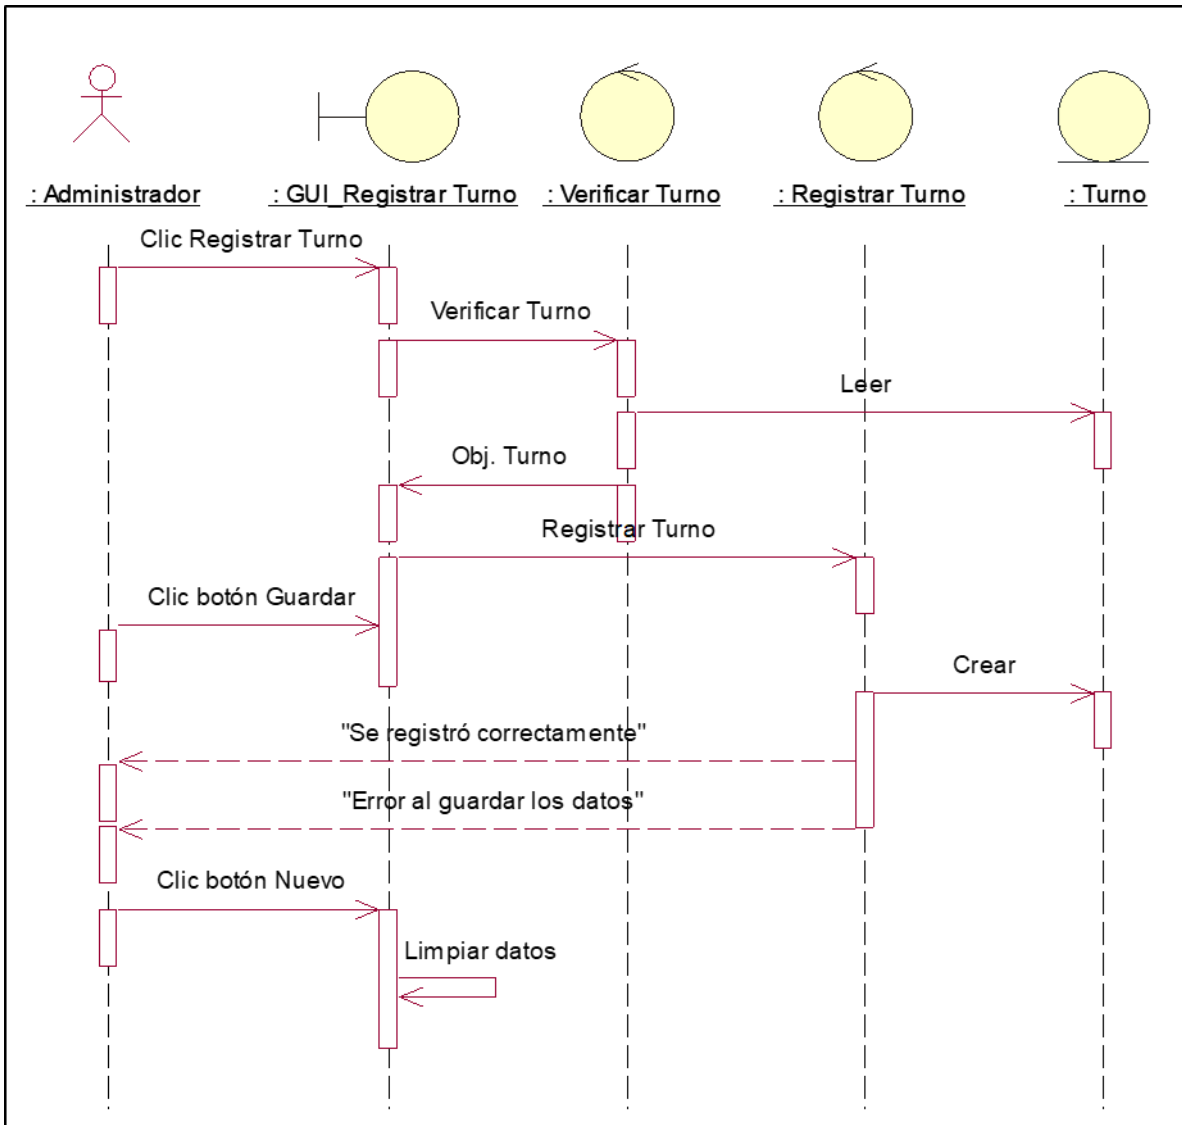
: Administrador
: GUI_Registrar Turno
: Verificar Turno
: Registrar Turno
: Turno

Clic Registrar Turno

Verificar Turno

Leer

Obj. Turno

Registrar Turno

Clic botón Guardar

Crear

"Se registró correctamente"

"Error al guardar los datos"

Clic botón Nuevo

Limpiar datos